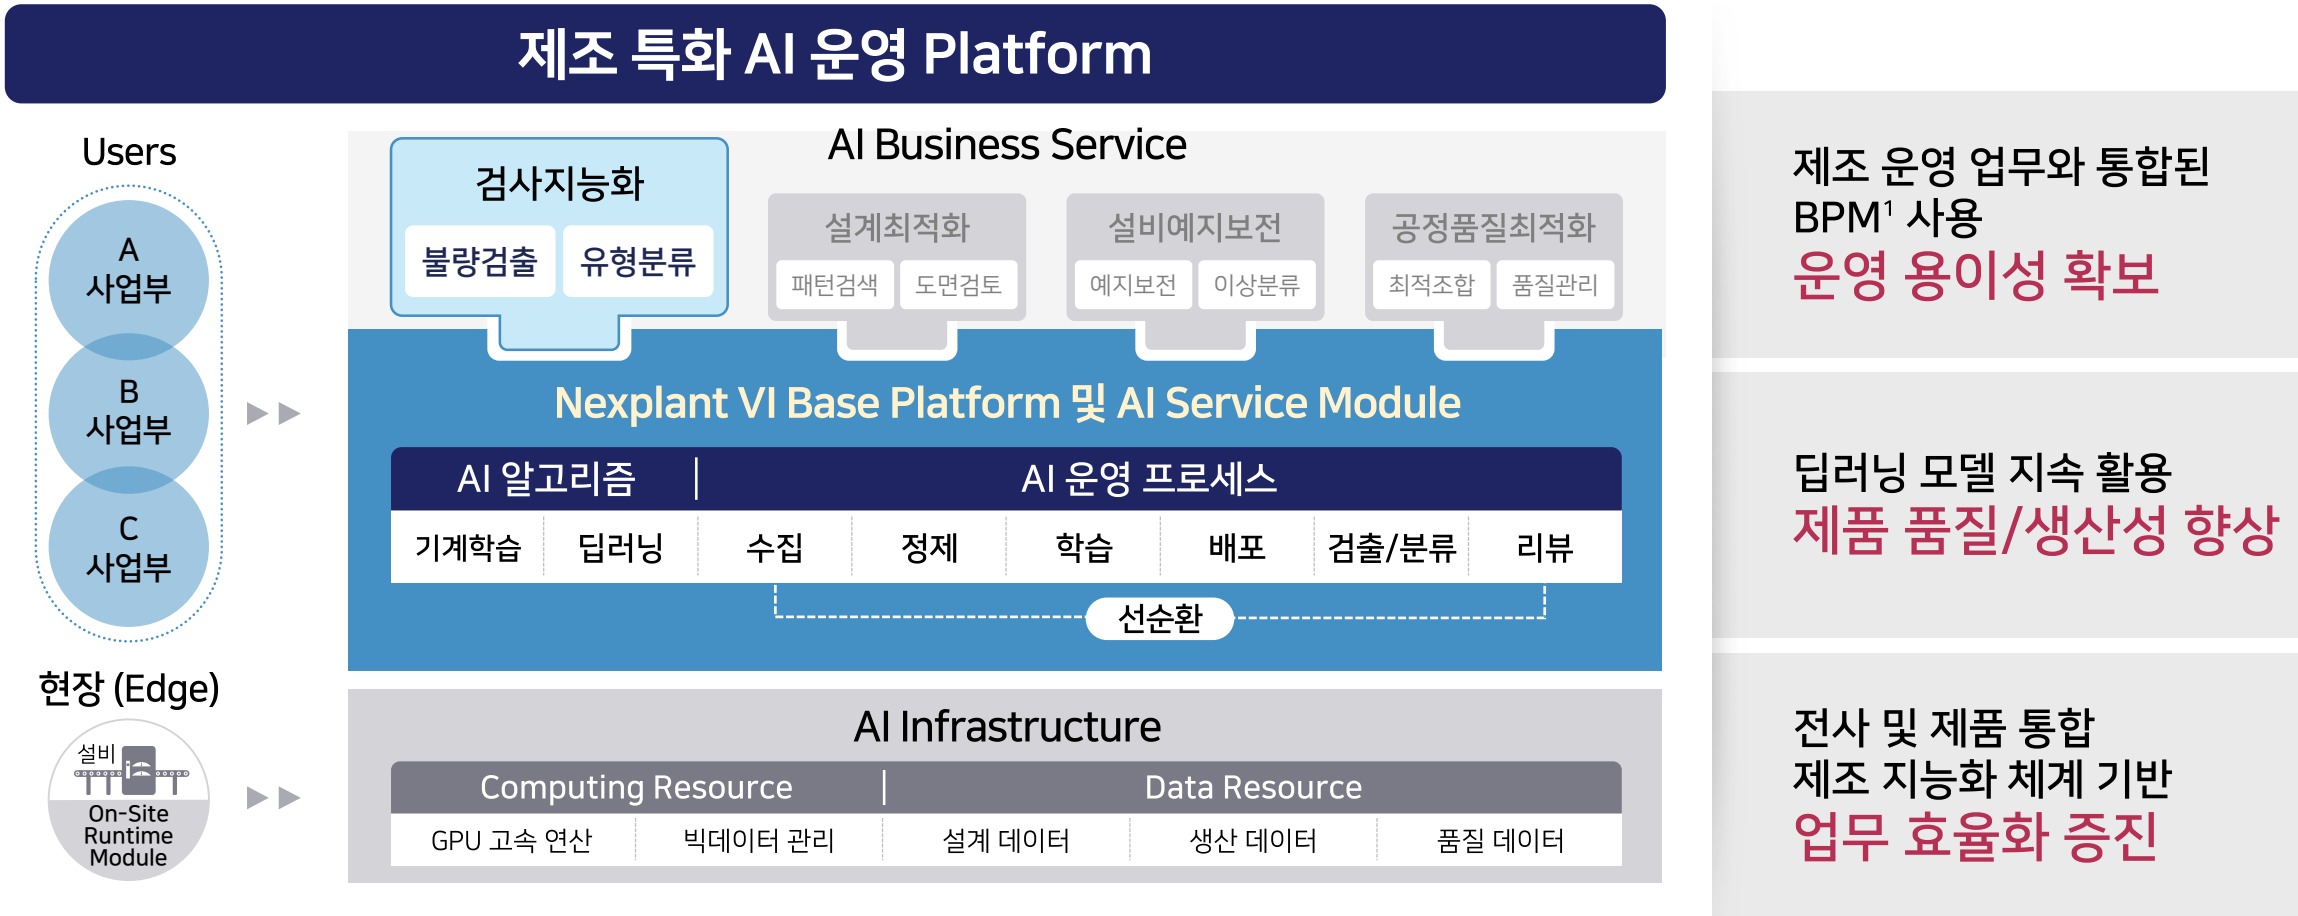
제조 특화 AI 운영 Platform

Users

A 사업부

B 사업부

C 사업부

현장 (Edge)

설비

On-Site Runtime Module

AI Business Service

검사지능화

불량검출 유형분류

설계최적화

패턴검색 도면검토

설비예지보전

예지보전 이상분류

공정품질최적화

최적조합 품질관리

Nexplant VI Base Platform 및 AI Service Module

AI 알고리즘 | AI 운영 프로세스

| 기계학습 | 딥러닝 | 수집 | 정제 | 학습 | 배포 | 검출/분류 | 리뷰 |
|---|---|---|---|---|---|---|---|

선순환

AI Infrastructure

Computing Resource | Data Resource

| GPU 고속 연산 | 빅데이터 관리 | 설계 데이터 | 생산 데이터 | 품질 데이터 |
|---|---|---|---|---|

제조 운영 업무와 통합된 BPM$^1$ 사용
운영 용이성 확보

딥러닝 모델 지속 활용
제품 품질/생산성 향상

전사 및 제품 통합
제조 지능화 체계 기반
업무 효율화 증진